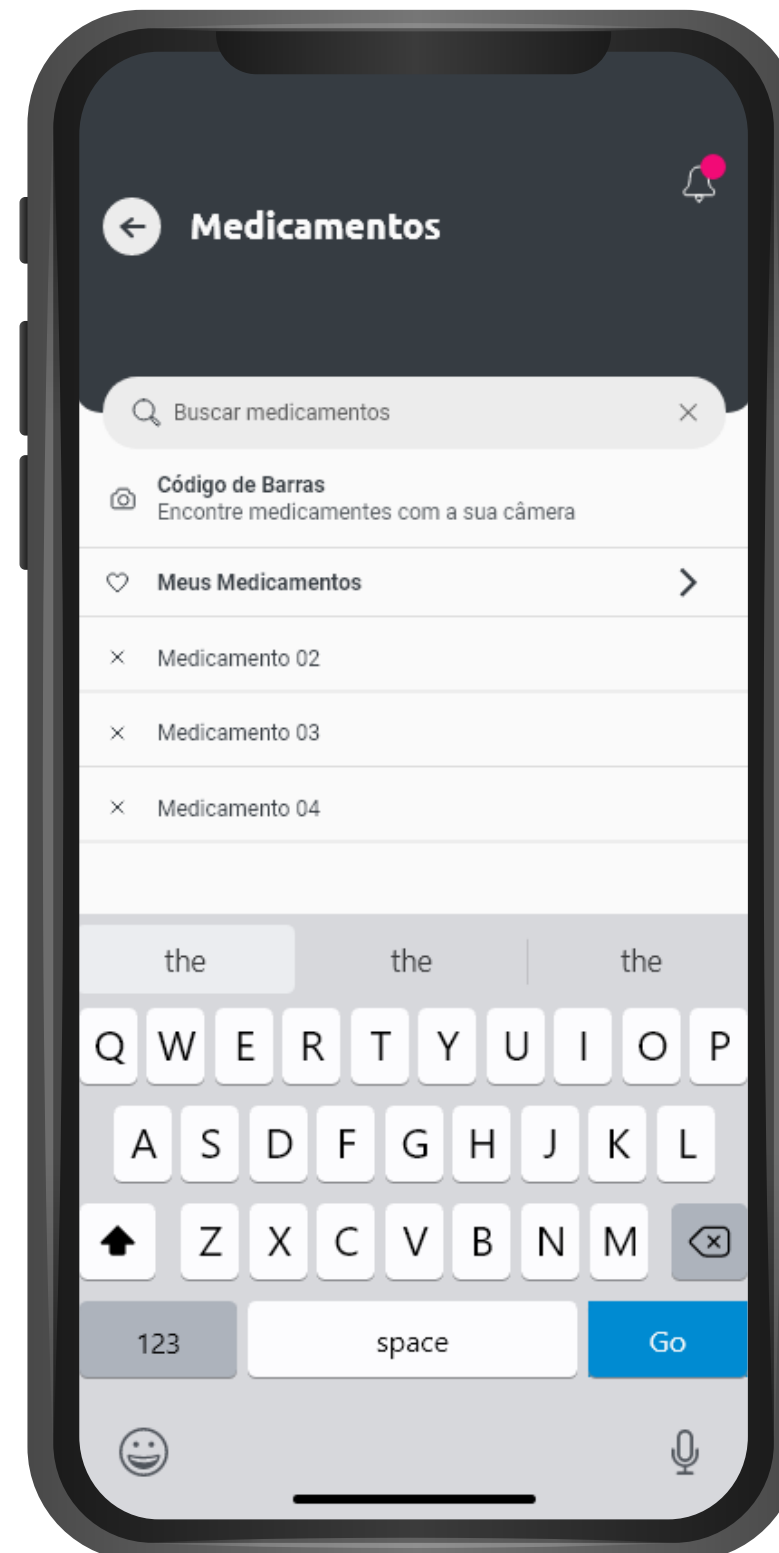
Medicamentos

Buscar medicamentos

Código de Barras
Encontre medicamentes com a sua câmera

Meus Medicamentos

Medicamento 02

Medicamento 03

Medicamento 04

the the the

Q W E R T Y U I O P
A S D F G H J K L
Z X C V B N M

123 space Go